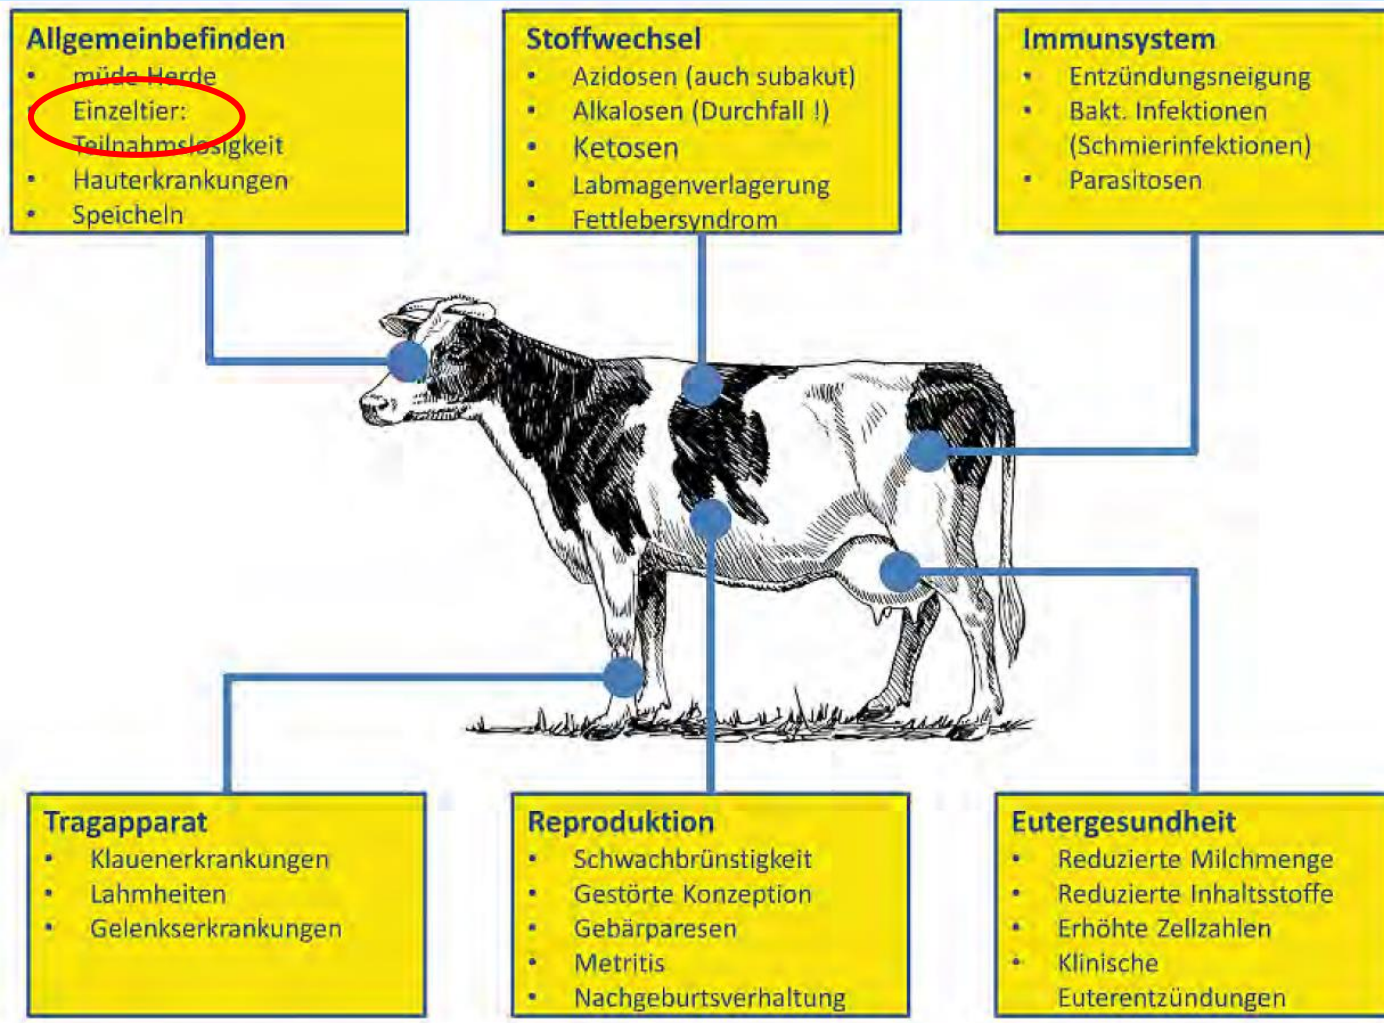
Allgemeinbefinden
- müde Herde
- Einzeltier: Teilnahmslosigkeit
- Hauterkrankungen
- Speicheln

Stoffwechsel
- Azidosen (auch subakut)
- Alkalosen (Durchfall !)
- Ketosen
- Labmagenverlagerung
- Fettlebersyndrom

Immunsystem
- Entzündungsneigung
- Bakt. Infektionen (Schmierinfektionen)
- Parasitosen

Tragapparat
- Klauenerkrankungen
- Lahmheiten
- Gelenkserkrankungen

Reproduktion
- Schwachbrünstigkeit
- Gestörte Konzeption
- Gebärparesen
- Metritis
- Nachgeburtsverhaltung

Eutergesundheit
- Reduzierte Milchmenge
- Reduzierte Inhaltsstoffe
- Erhöhte Zellzahlen
- Klinische Euterentzündungen